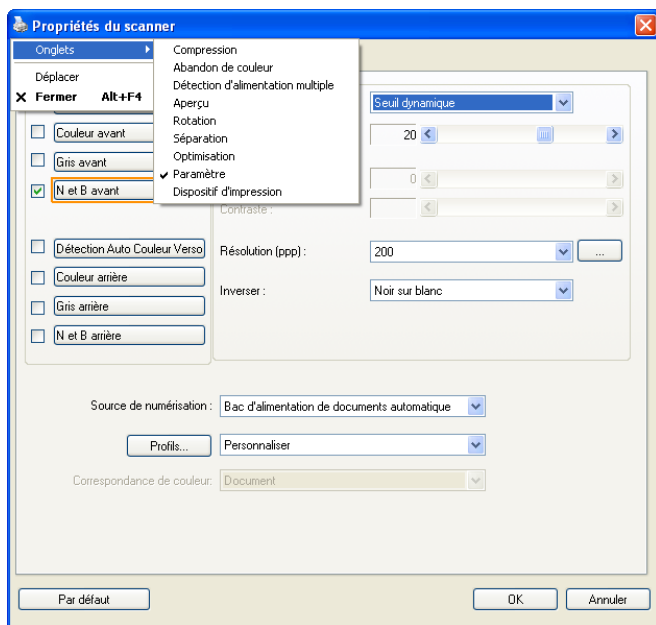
Propriétés du scanner

Onglets
Déplacer
Fermer Alt+F4

Compression
Abandon de couleur
Détection d'alimentation multiple
Aperçu
Rotation
Séparation
Optimisation
Paramètre
Dispositif d'impression

Couleur avant
Gris avant
N et B avant

Détection Auto Couleur Verso
Couleur arrière
Gris arrière
N et B arrière

Seuil dynamique
20
0
Contraste :
Résolution (ppp) : 200 ...
Inverser : Noir sur blanc

Source de numérisation : Bac d'alimentation de documents automatique
Profils... Personnaliser
Correspondance de couleur : Document

Par défaut
OK
Annuler